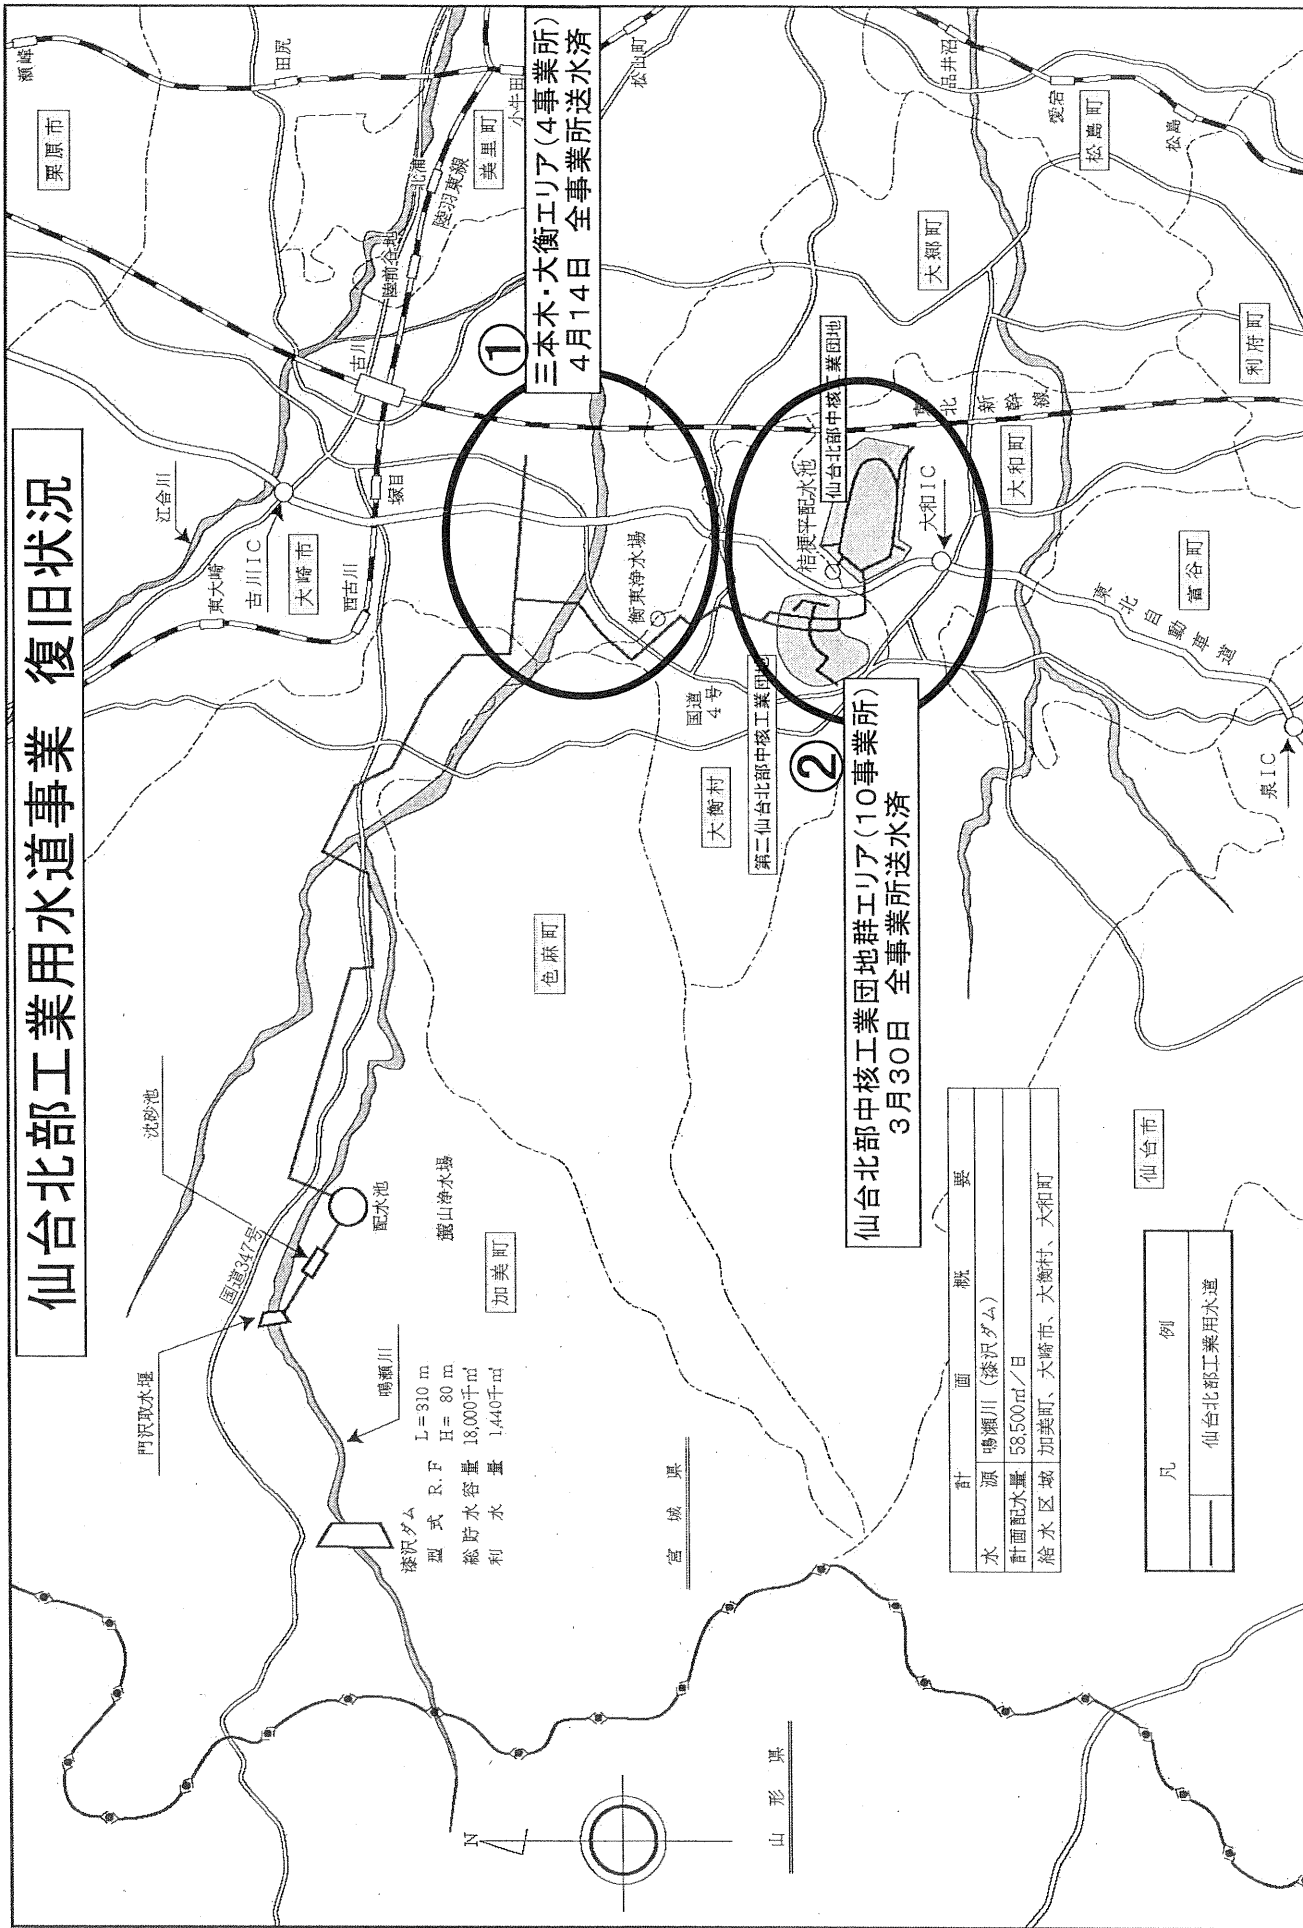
仙台北部工業用水道事業　復旧状況

①
三本木・大衡エリア（4事業所）
4月14日　全事業所送水済

②
仙台北部中核工業団地群エリア（10事業所）
3月30日　全事業所送水済

栗原市
美里町
大郷町
松島町
利府町
大和町
富谷町
大崎市
大衡村
色麻町
加美町
仙台市
宮城県
山形県

瀬峰
田尻
小牛田
松山町
品井沼
愛宕
松島
陸羽東線
北浦
陸前谷地
古川
塚目
西古川
東大崎
江合川
古川IC
東北新幹線
東北自動車道
大和IC
泉IC
国道4号
国道347号
鳴瀬川
門沢取水堰
沈砂池
配水池
麓山浄水場
衡東浄水場
信楽平配水池
仙台北部中核工業団地
第二仙台北部中核工業団地

漆沢ダム
型式　R.F　L＝310 m　H＝ 80 m
総貯水容量　18,000千m³
利水量　1,440千m³

| 計画概要 | |
|---|---|
| 水源 | 鳴瀬川（漆沢ダム） |
| 計画配水量 | 58,500m³／日 |
| 給水区域 | 加美町、大崎市、大衡村、大和町 |

凡例
仙台北部工業用水道

N